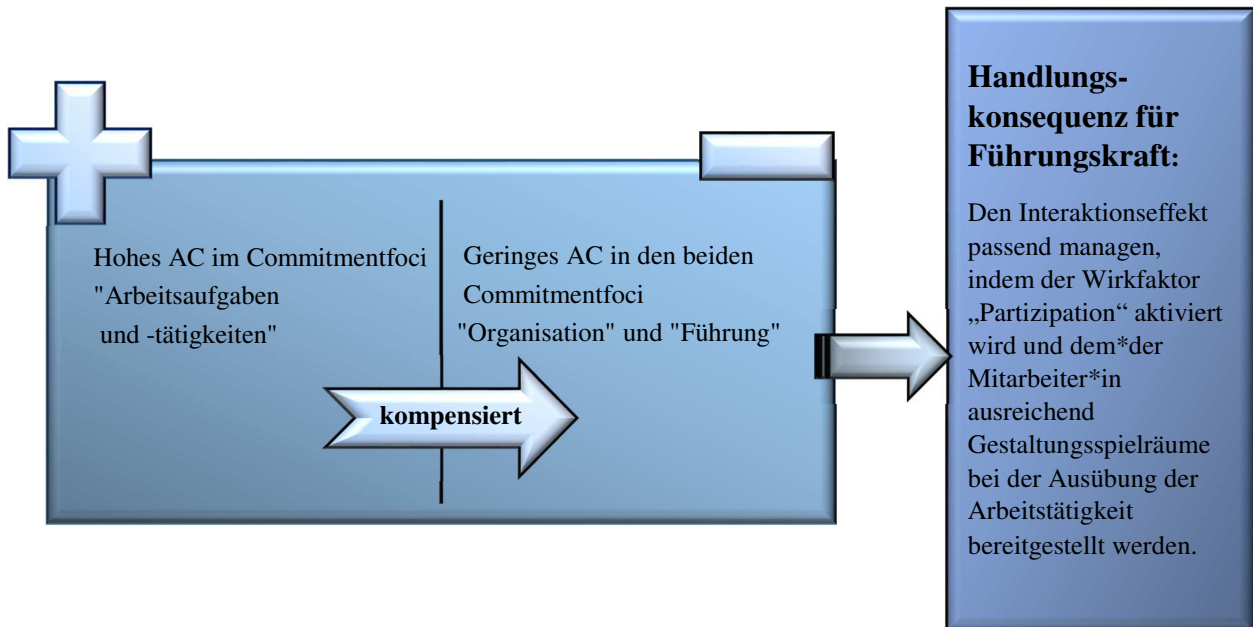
Hohes AC im Commitmentfoci "Arbeitsaufgaben und -tätigkeiten"

Geringes AC in den beiden Commitmentfoci "Organisation" und "Führung"

kompensiert

Handlungskonsequenz für Führungskraft:

Den Interaktionseffekt passend managen, indem der Wirkfaktor „Partizipation“ aktiviert wird und dem*der Mitarbeiter*in ausreichend Gestaltungsspielräume bei der Ausübung der Arbeitstätigkeit bereitgestellt werden.